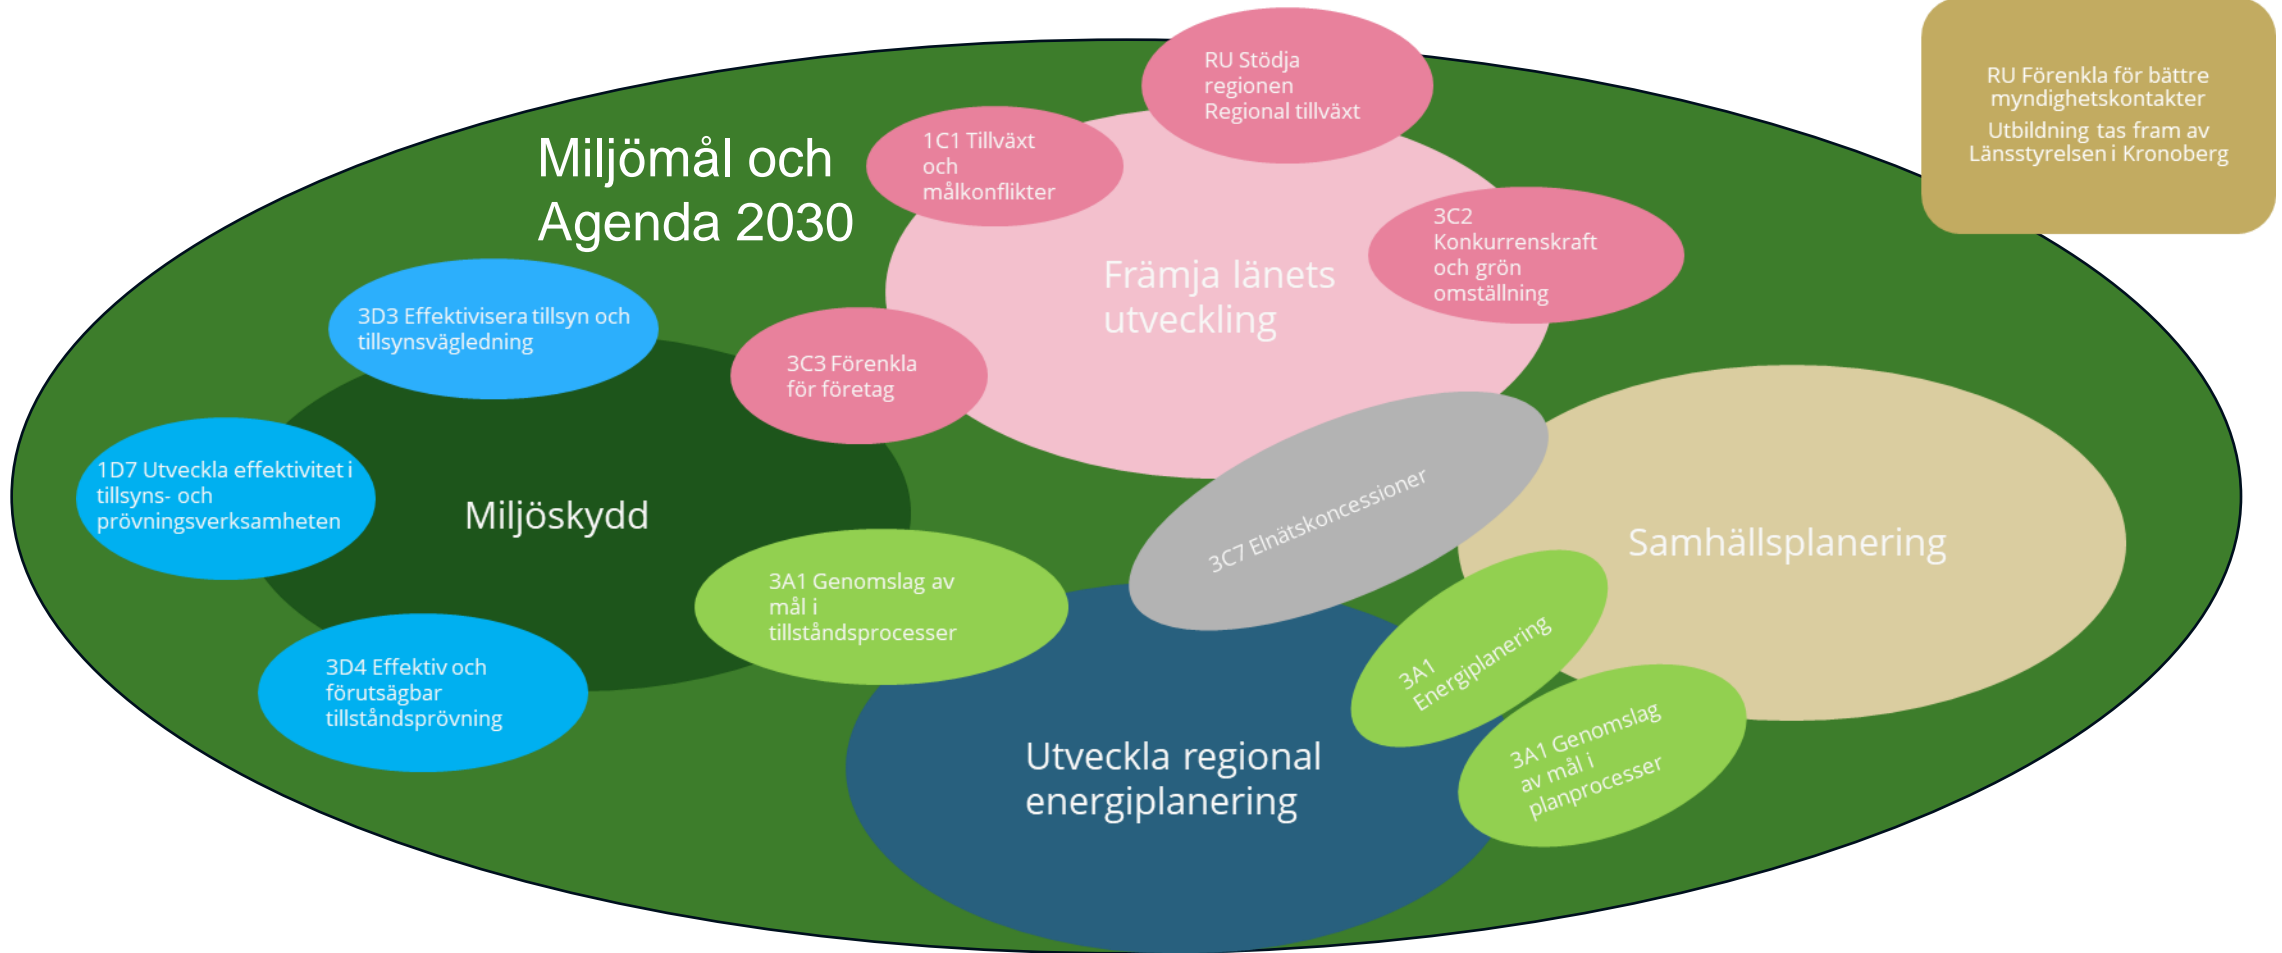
RU Förenkla för bättre myndighetskontakter
Utbildning tas fram av Länsstyrelsen i Kronoberg

RU Stödja regionen Regional tillväxt

1C1 Tillväxt och målkonflikter

Miljömål och Agenda 2030

Främja länets utveckling

3C2 Konkurrenskraft och grön omställning

3D3 Effektivisera tillsyn och tillsynsvägledning

3C3 Förenkla för företag

1D7 Utveckla effektivitet i tillsyns- och prövningsverksamheten

Miljöskydd

3C7 Elnätskoncessioner

Samhällsplanering

3A1 Genomslag av mål i tillståndsprocesser

3A1 Energiplanering

3D4 Effektiv och förutsägbar tillståndsprövning

Utveckla regional energiplanering

3A1 Genomslag av mål i planprocesser